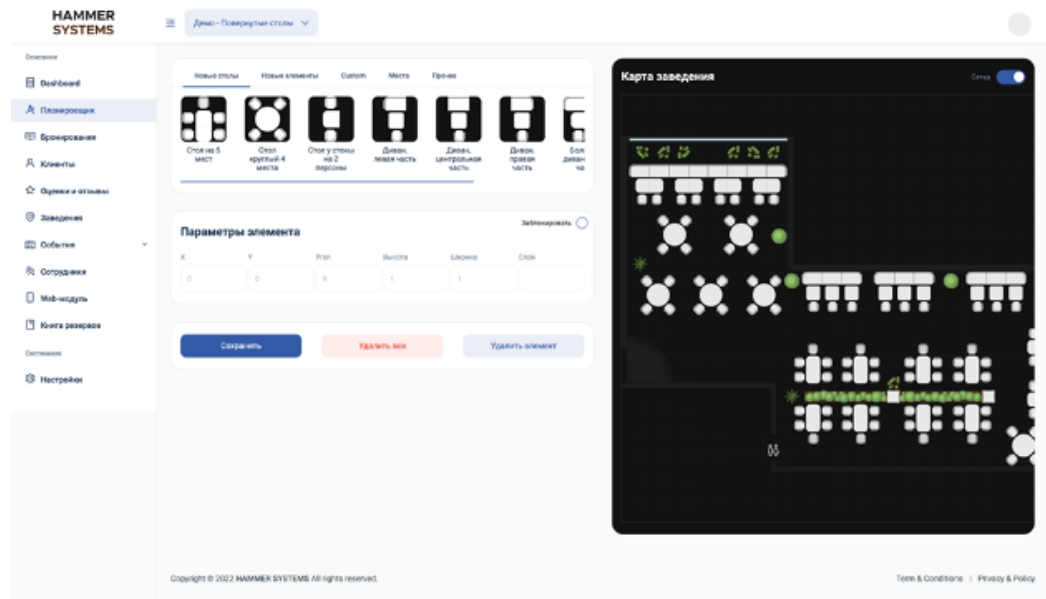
HAMMER SYSTEMS

Демо - Повернутые столы

Основное

Dashboard

Планировщик

Бронирования

Клиенты

Оценки и отзывы

Заведения

События

Сотрудники

Web-модуль

Книга резервов

Системное

Настройки

Новые столы | Новые элементы | Custom | Места | Прочее

Стол на 5 мест | Стол круглый 4 места | Стол у стены на 2 персоны | Диван, левая часть | Диван, центральная часть | Диван, правая часть | Бол диван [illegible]

Параметры элемента

Заблокировать

X | Y | Угол | Высота | Ширина | Слой

0 | 0 | 0 | 1 | 1 |

Сохранить

Удалить все

Удалить элемент

Карта заведения

Сетка

Copyright © 2022 HAMMER SYSTEMS All rights reserved.

Term & Conditions | Privacy & Policy